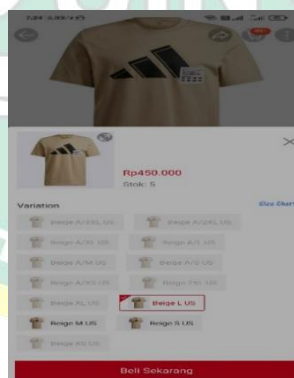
Rp450.000
Stok: 5

Variation
Size Chart

Beige A/2XL US
Beige A/2XL US
Beige A/XL US
Beige A/L US
Beige A/M US
Beige A/S US
Beige A/XS US
Beige 2XL US
Beige XL US
Beige L US
Beige M US
Beige S US
Beige XS US

Beli Sekarang